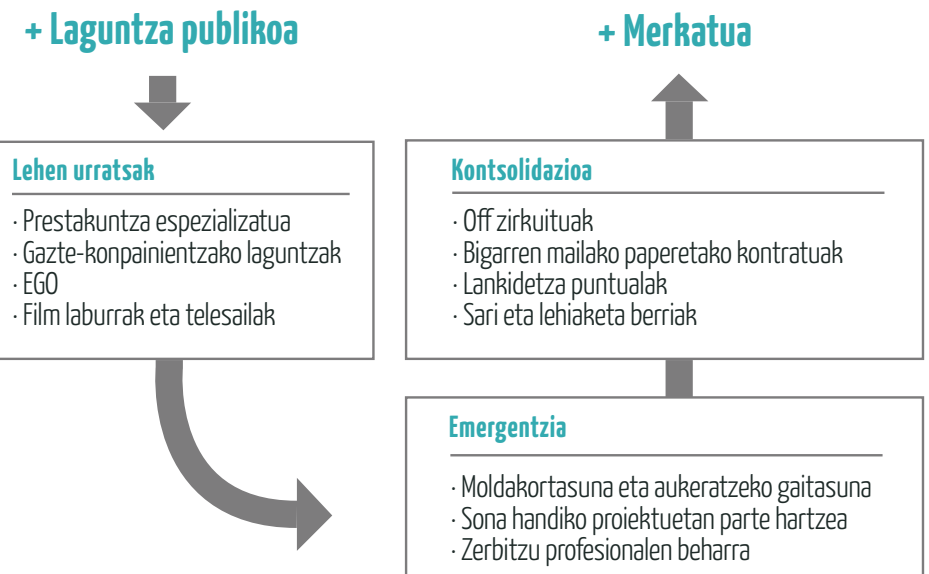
+ Laguntza publikoa

Lehen urratsak

· Prestakuntza espezializatua
· Gazte-konpainientzako laguntzak
· EGO
· Film laburrak eta telesailak

+ Merkatua

Kontsolidazioa

· Off zirkuituak
· Bigarren mailako paperetako kontratuak
· Lankidetza puntualak
· Sari eta lehiaketa berriak

Emergentzia

· Moldakortasuna eta aukeratzeko gaitasuna
· Sona handiko proiektuetan parte hartzea
· Zerbitzu profesionalen beharra